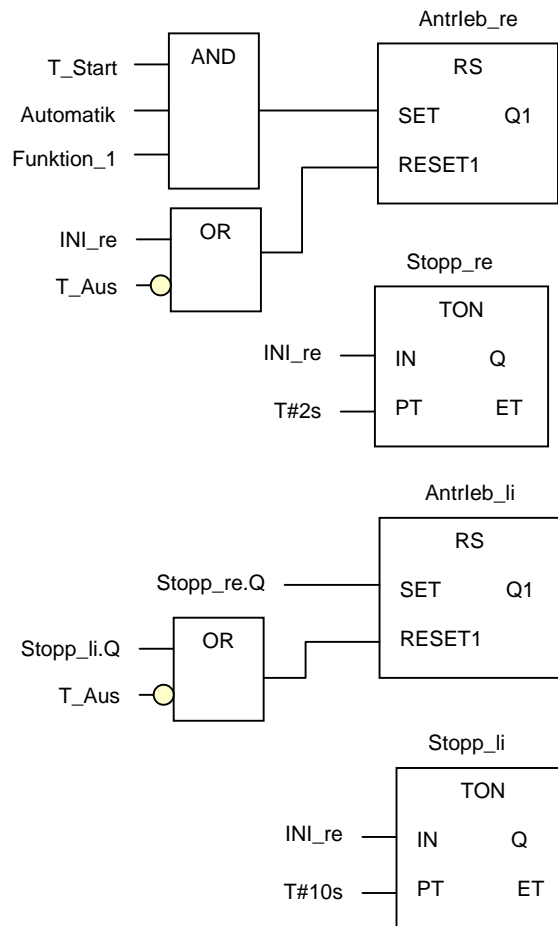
Antrieb_re

T_Start
Automatik
Funktion_1

AND

RS
SET
Q1
RESET1

INI_re
T_Aus

OR

Stopp_re

TON
INI_re
IN
Q
T#2s
PT
ET

Antrieb_li

RS
Stopp_re.Q
SET
Q1
Stopp_li.Q
RESET1
T_Aus

OR

Stopp_li

TON
INI_re
IN
Q
T#10s
PT
ET